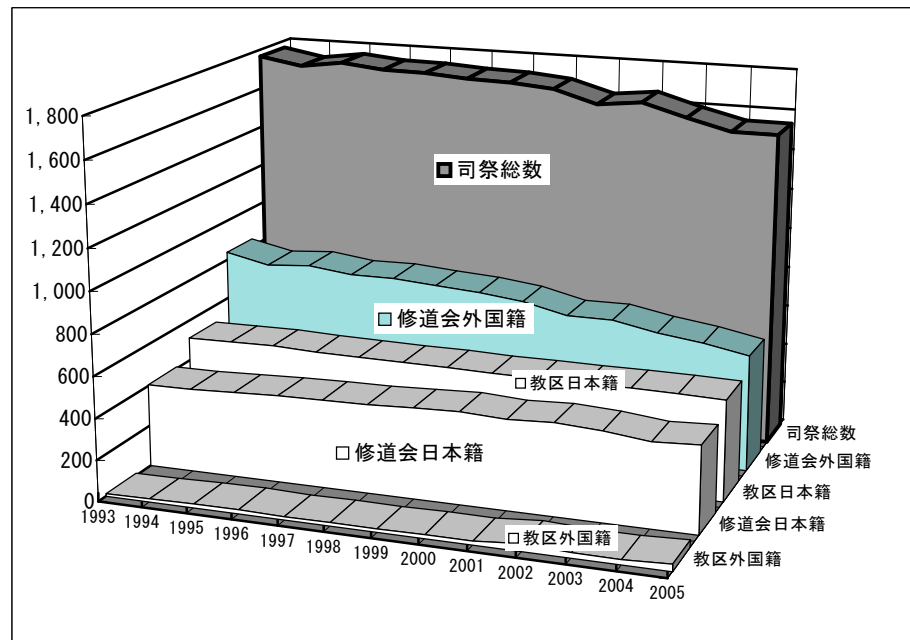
1, 800
1, 600
1, 400
1, 200
1, 000
800
600
400
200
0

■司祭総数
■修道会外国籍
□教区日本籍
□修道会日本籍
□教区外国籍

1993 1994 1995 1996 1997 1998 1999 2000 2001 2002 2003 2004 2005

司祭総数
修道会外国籍
教区日本籍
修道会日本籍
教区外国籍